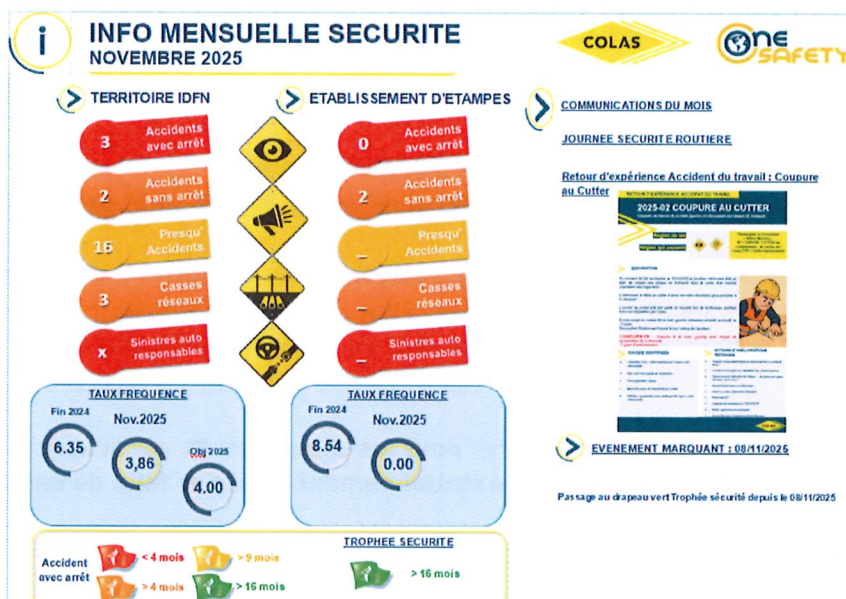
INFO MENSUELLE SECURITE
NOVEMBRE 2025

COLAS

ONE SAFETY

TERRITOIRE IDFN

3 Accidents avec arrêt
2 Accidents sans arrêt
16 Presqu' Accidents
3 Casses réseaux
x Sinistres auto responsables

ETABLISSEMENT D'ETAMPES

0 Accidents avec arrêt
2 Accidents sans arrêt
_ Presqu' Accidents
_ Casses réseaux
_ Sinistres auto responsables

TAUX FREQUENCE
Fin 2024
6.35
Nov.2025
3,86
Obj 2025
4.00

TAUX FREQUENCE
Fin 2024
8.54
Nov.2025
0.00

COMMUNICATIONS DU MOIS

JOURNEE SECURITE ROUTIERE

Retour d'expérience Accident du travail : Coupure au Cutter

2025-02 COUPURE AU CUTTER

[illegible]

EVENEMENT MARQUANT : 08/11/2025

Passage au drapeau vert Trophée sécurité depuis le 08/11/2025

Accident avec arrêt
< 4 mois
> 9 mois
> 4 mois
> 16 mois

TROPHEE SECURITE
> 16 mois